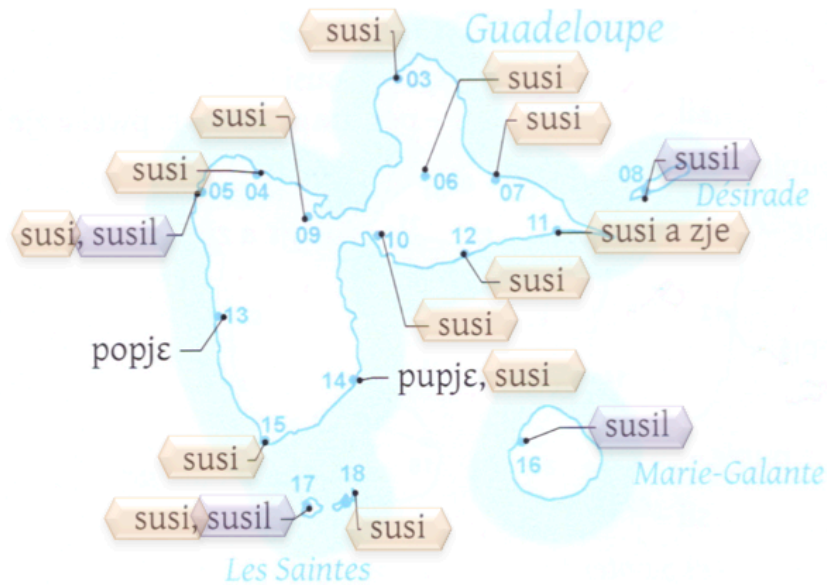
Guadeloupe

susi
03
susi
susi
susi
susi
06
07
05
04
09
susil
08
Désirade
susi, susil
11
susi a zje
10
12
susi
susi
popjɛ
13
14
pupjɛ, susi
susil
15
16
susi
Marie-Galante
17
18
susi, susil
susi
Les Saintes